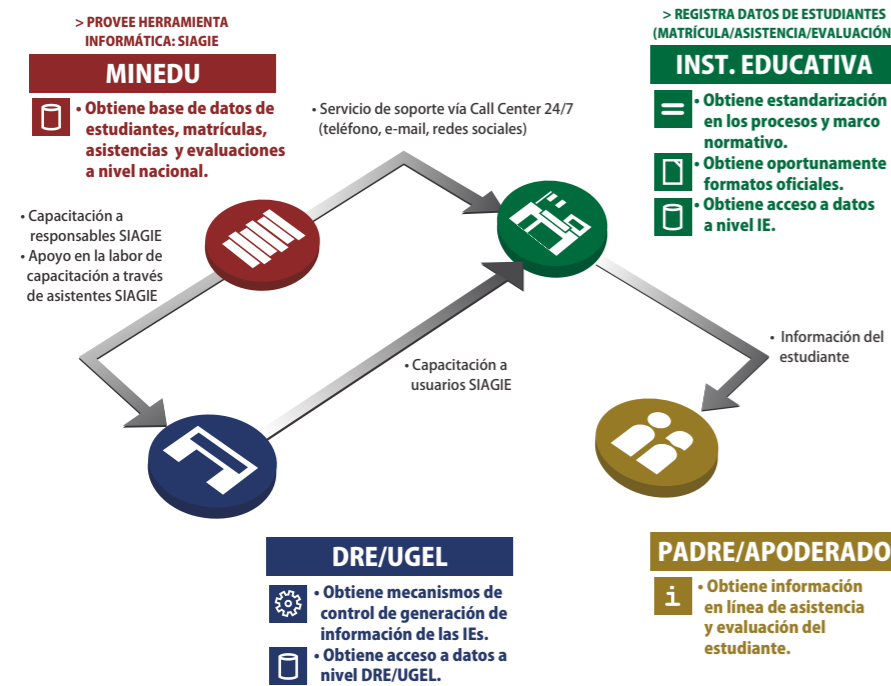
> PROVEE HERRAMIENTA INFORMÁTICA: SIAGIE

MINEDU

• Obtiene base de datos de estudiantes, matrículas, asistencias y evaluaciones a nivel nacional.

• Servicio de soporte vía Call Center 24/7 (teléfono, e-mail, redes sociales)

> REGISTRA DATOS DE ESTUDIANTES (MATRÍCULA/ASISTENCIA/EVALUACIÓN

INST. EDUCATIVA

• Obtiene estandarización en los procesos y marco normativo.

• Obtiene oportunamente formatos oficiales.

• Obtiene acceso a datos a nivel IE.

• Capacitación a responsables SIAGIE
• Apoyo en la labor de capacitación a través de asistentes SIAGIE

• Capacitación a usuarios SIAGIE

• Información del estudiante

DRE/UGEL

• Obtiene mecanismos de control de generación de información de las IEs.

• Obtiene acceso a datos a nivel DRE/UGEL.

PADRE/APODERADO

• Obtiene información en línea de asistencia y evaluación del estudiante.